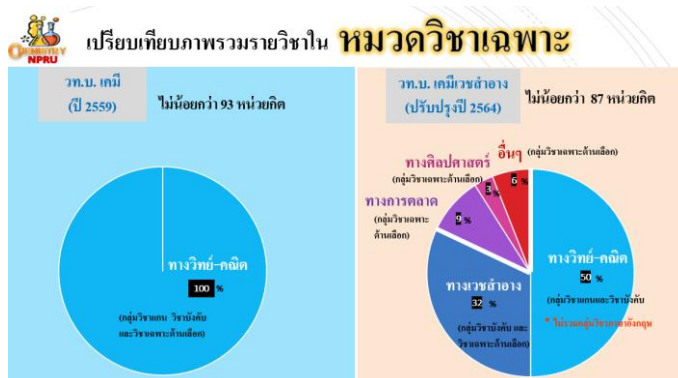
CHEMISTRY NPRU

เปรียบเทียบภาพรวมรายวิชาใน หมวดวิชาเฉพาะ

วท.บ. เคมี
(ปี 2559)

ไม่น้อยกว่า 93 หน่วยกิต

ทางวิทย์-คณิต
100 %
(กลุ่มวิชาแกน วิชาบังคับ และวิชาเฉพาะด้านเลือก)

วท.บ. เคมีเวชสำอาง
(ปรับปรุงปี 2564)

ไม่น้อยกว่า 87 หน่วยกิต

อื่นๆ (กลุ่มวิชาเฉพาะด้านเลือก)
6 %

ทางศิลปศาสตร์
(กลุ่มวิชาเฉพาะด้านเลือก)
3 %

ทางการตลาด
(กลุ่มวิชาเฉพาะด้านเลือก)
9 %

ทางวิทย์-คณิต
50 %
(กลุ่มวิชาแกนและวิชาบังคับ)
* ไม่รวมกลุ่มวิชากฎหมาย

ทางเวชสำอาง
32 %
(กลุ่มวิชาบังคับ และวิชาเฉพาะด้านเลือก)